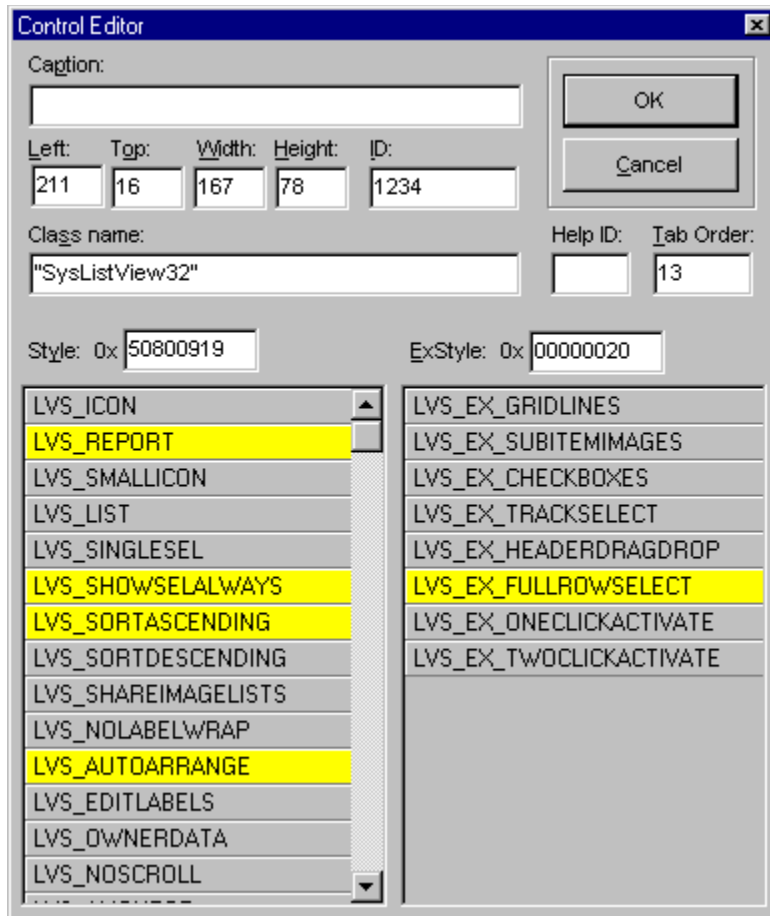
Control Editor

Caption:

OK

Cancel

Left: 211
Top: 16
Width: 167
Height: 78
ID: 1234

Class name:
"SysListView32"

Help ID:
Tab Order: 13

Style: 0x 50800919

ExStyle: 0x 00000020

LVS_ICON
LVS_REPORT
LVS_SMALLICON
LVS_LIST
LVS_SINGLESEL
LVS_SHOWSELALWAYS
LVS_SORTASCENDING
LVS_SORTDESCENDING
LVS_SHAREIMAGELISTS
LVS_NOLABELWRAP
LVS_AUTOARRANGE
LVS_EDITLABELS
LVS_OWNERDATA
LVS_NOSCROLL
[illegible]

LVS_EX_GRIDLINES
LVS_EX_SUBITEMIMAGES
LVS_EX_CHECKBOXES
LVS_EX_TRACKSELECT
LVS_EX_HEADERDRAGDROP
LVS_EX_FULLROWSELECT
LVS_EX_ONECLICKACTIVATE
LVS_EX_TWOCLICKACTIVATE